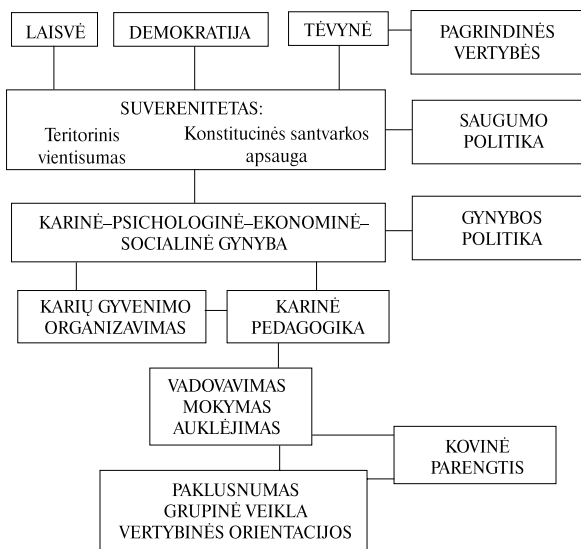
LAISVĖ

DEMOKRATIJA

TĖVYNĖ

PAGRINDINĖS VERTYBĖS

SUVERENITETAS:
Teritorinis vientisumas
Konstitucinės santvarkos apsauga

SAUGUMO POLITIKA

KARINĖ–PSICHOLOGINĖ–EKONOMINĖ–SOCIALINĖ GYNYBA

GYNYBOS POLITIKA

KARIŲ GYVENIMO ORGANIZAVIMAS

KARINĖ PEDAGOGIKA

VADOVAVIMAS
MOKYMAS
AUKLĖJIMAS

KOVINĖ PARENGTIS

PAKLUSNUMAS
GRUPINĖ VEIKLA
VERTYBINĖS ORIENTACIJOS